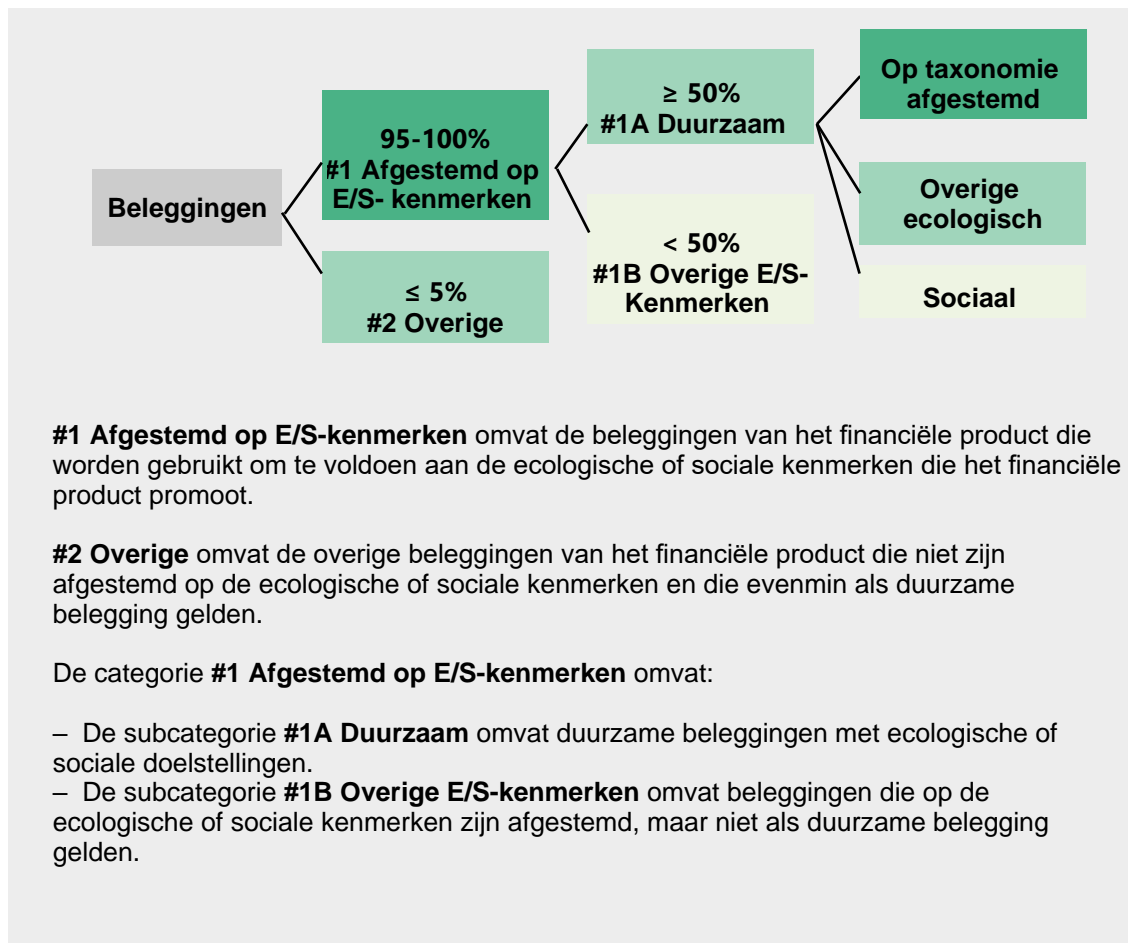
Beleggingen

95-100%
#1 Afgestemd op E/S- kenmerken

≤ 5%
#2 Overige

≥ 50%
#1A Duurzaam

< 50%
#1B Overige E/S-Kenmerken

Op taxonomie afgestemd

Overige ecologisch

Sociaal

**#1 Afgestemd op E/S-kenmerken** omvat de beleggingen van het financiële product die worden gebruikt om te voldoen aan de ecologische of sociale kenmerken die het financiële product promoot.

**#2 Overige** omvat de overige beleggingen van het financiële product die niet zijn afgestemd op de ecologische of sociale kenmerken en die evenmin als duurzame belegging gelden.

De categorie **#1 Afgestemd op E/S-kenmerken** omvat:

– De subcategorie **#1A Duurzaam** omvat duurzame beleggingen met ecologische of sociale doelstellingen.
– De subcategorie **#1B Overige E/S-kenmerken** omvat beleggingen die op de ecologische of sociale kenmerken zijn afgestemd, maar niet als duurzame belegging gelden.